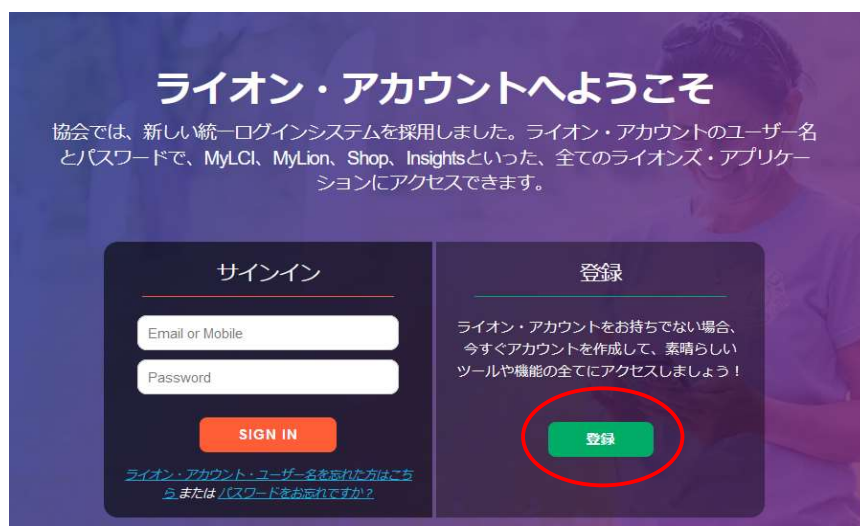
ライオン・アカウントへようこそ

協会では、新しい統一ログインシステムを採用しました。ライオン・アカウントのユーザー名とパスワードで、MyLCI、MyLion、Shop、Insightsといった、全てのライオンズ・アプリケーションにアクセスできます。

サインイン

Email or Mobile

Password

SIGN IN

ライオン・アカウント・ユーザー名を忘れた方はこちら または パスワードをお忘れですか？

登録

ライオン・アカウントをお持ちでない場合、今すぐアカウントを作成して、素晴らしいツールや機能の全てにアクセスしましょう！

登録